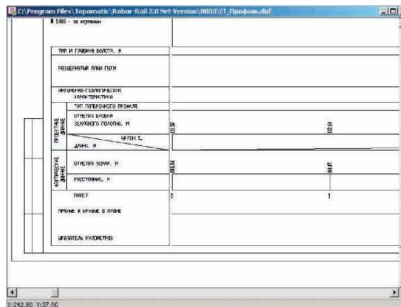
C:\Program Files\Topomatic\Robur-Rail 2.0 Net Version\0003\CT_Профиль.dwf

М 1:500 - по вертикали

ТИП И ГЛУБИНА БАЛЛАСТА, М

РАЗДЕЛЬНЫЕ ПУНКТЫ ПУТИ

ИНЖЕНЕРНО-ГЕОЛОГИЧЕСКИЕ ХАРАКТЕРИСТИКИ

ТИП ПОПЕРЕЧНОГО ПРОФИЛЯ

ОТМЕТКА БРОВКИ ЗЕМЛЯНОГО ПОЛОТНА, М

УКЛОН %,
ДЛИНА, М

ОТМЕТКА ЗЕМЛИ, М

РАССТОЯНИЕ, М

ПИКЕТ

ПРЯМЫЕ И КРИВЫЕ В ПЛАНЕ

КИЛОМЕТРЫ УКАЗАТЕЛЬ

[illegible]

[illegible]

0

1

X:242.80 Y:37.60